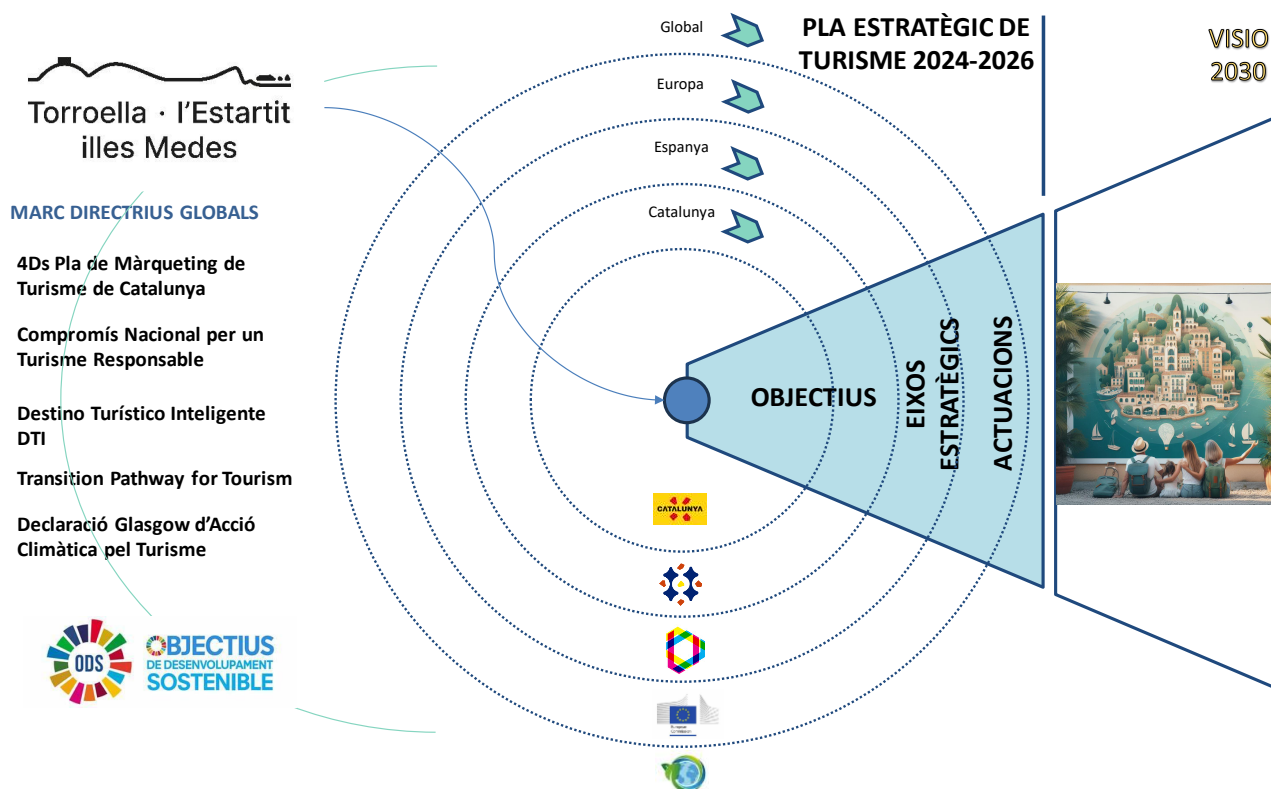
Torroella · l'Estartit
illes Medes

MARC DIRECTRIUS GLOBALS

4Ds Pla de Màrqueting de Turisme de Catalunya

Compromís Nacional per un Turisme Responsable

Destino Turístico Inteligente DTI

Transition Pathway for Tourism

Declaració Glasgow d'Acció Climàtica pel Turisme

ODS
OBJECTIUS DE DESENVOLUPAMENT SOSTENIBLE

Global

Europa

Espanya

Catalunya

PLA ESTRATÈGIC DE TURISME 2024-2026

VISIO 2030

OBJECTIUS

EIXOS ESTRATÈGICS

ACTUACIONS

CATALUNYA